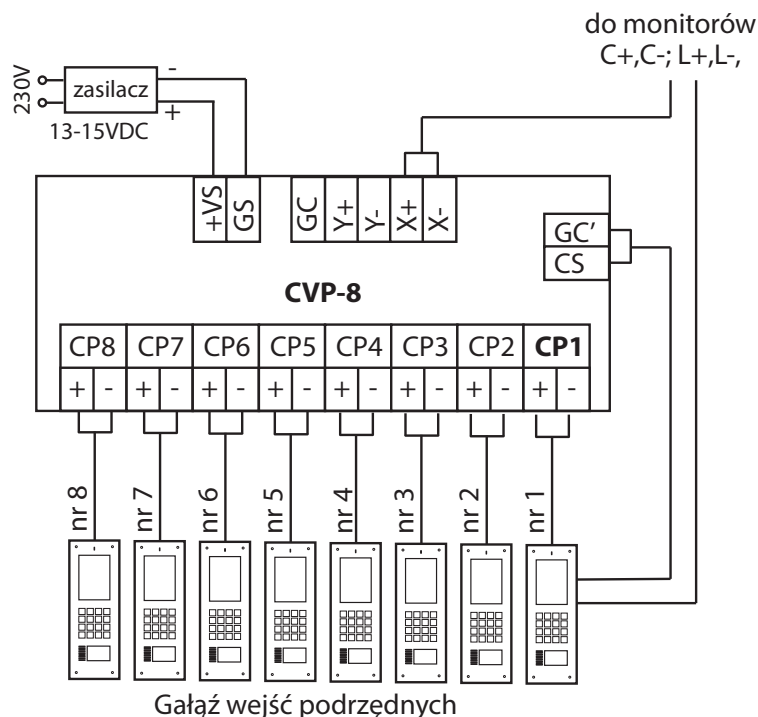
do monitorów
C+,C-; L+,L-,

230V
zasilacz
-
+
13-15VDC

+VS
GS
GC
Y+
Y-
X+
X-
GC'
CS

CVP-8

| CP8 | CP7 | CP6 | CP5 | CP4 | CP3 | CP2 | CP1 |
|---|---|---|---|---|---|---|---|
| + - | + - | + - | + - | + - | + - | + - | + - |

nr 8
nr 7
nr 6
nr 5
nr 4
nr 3
nr 2
nr 1

Gałąź wejść podrzędnych